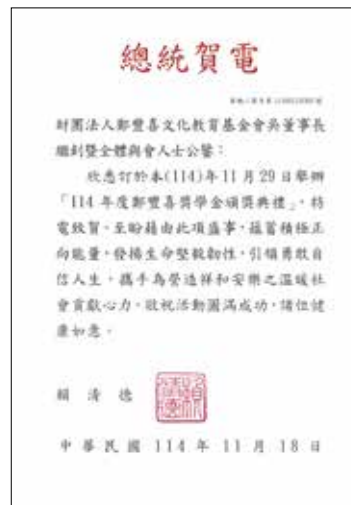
總統賀電

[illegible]

財團法人鄭豐喜文化教育基金會吳董事長繼釗暨全體與會人士公鑒：

欣悉訂於本(114)年11月29日舉辦「114年度鄭豐喜獎學金頒獎典禮」，特電致賀。至盼藉由此項盛事，擴蓄積極正向能量，發揚生命堅毅韌性，引領勇敢自信人生，攜手為營造祥和安樂之溫暖社會貢獻心力。敬祝活動圓滿成功，諸位健康如意。

賴清德

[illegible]

中華民國114年11月18日